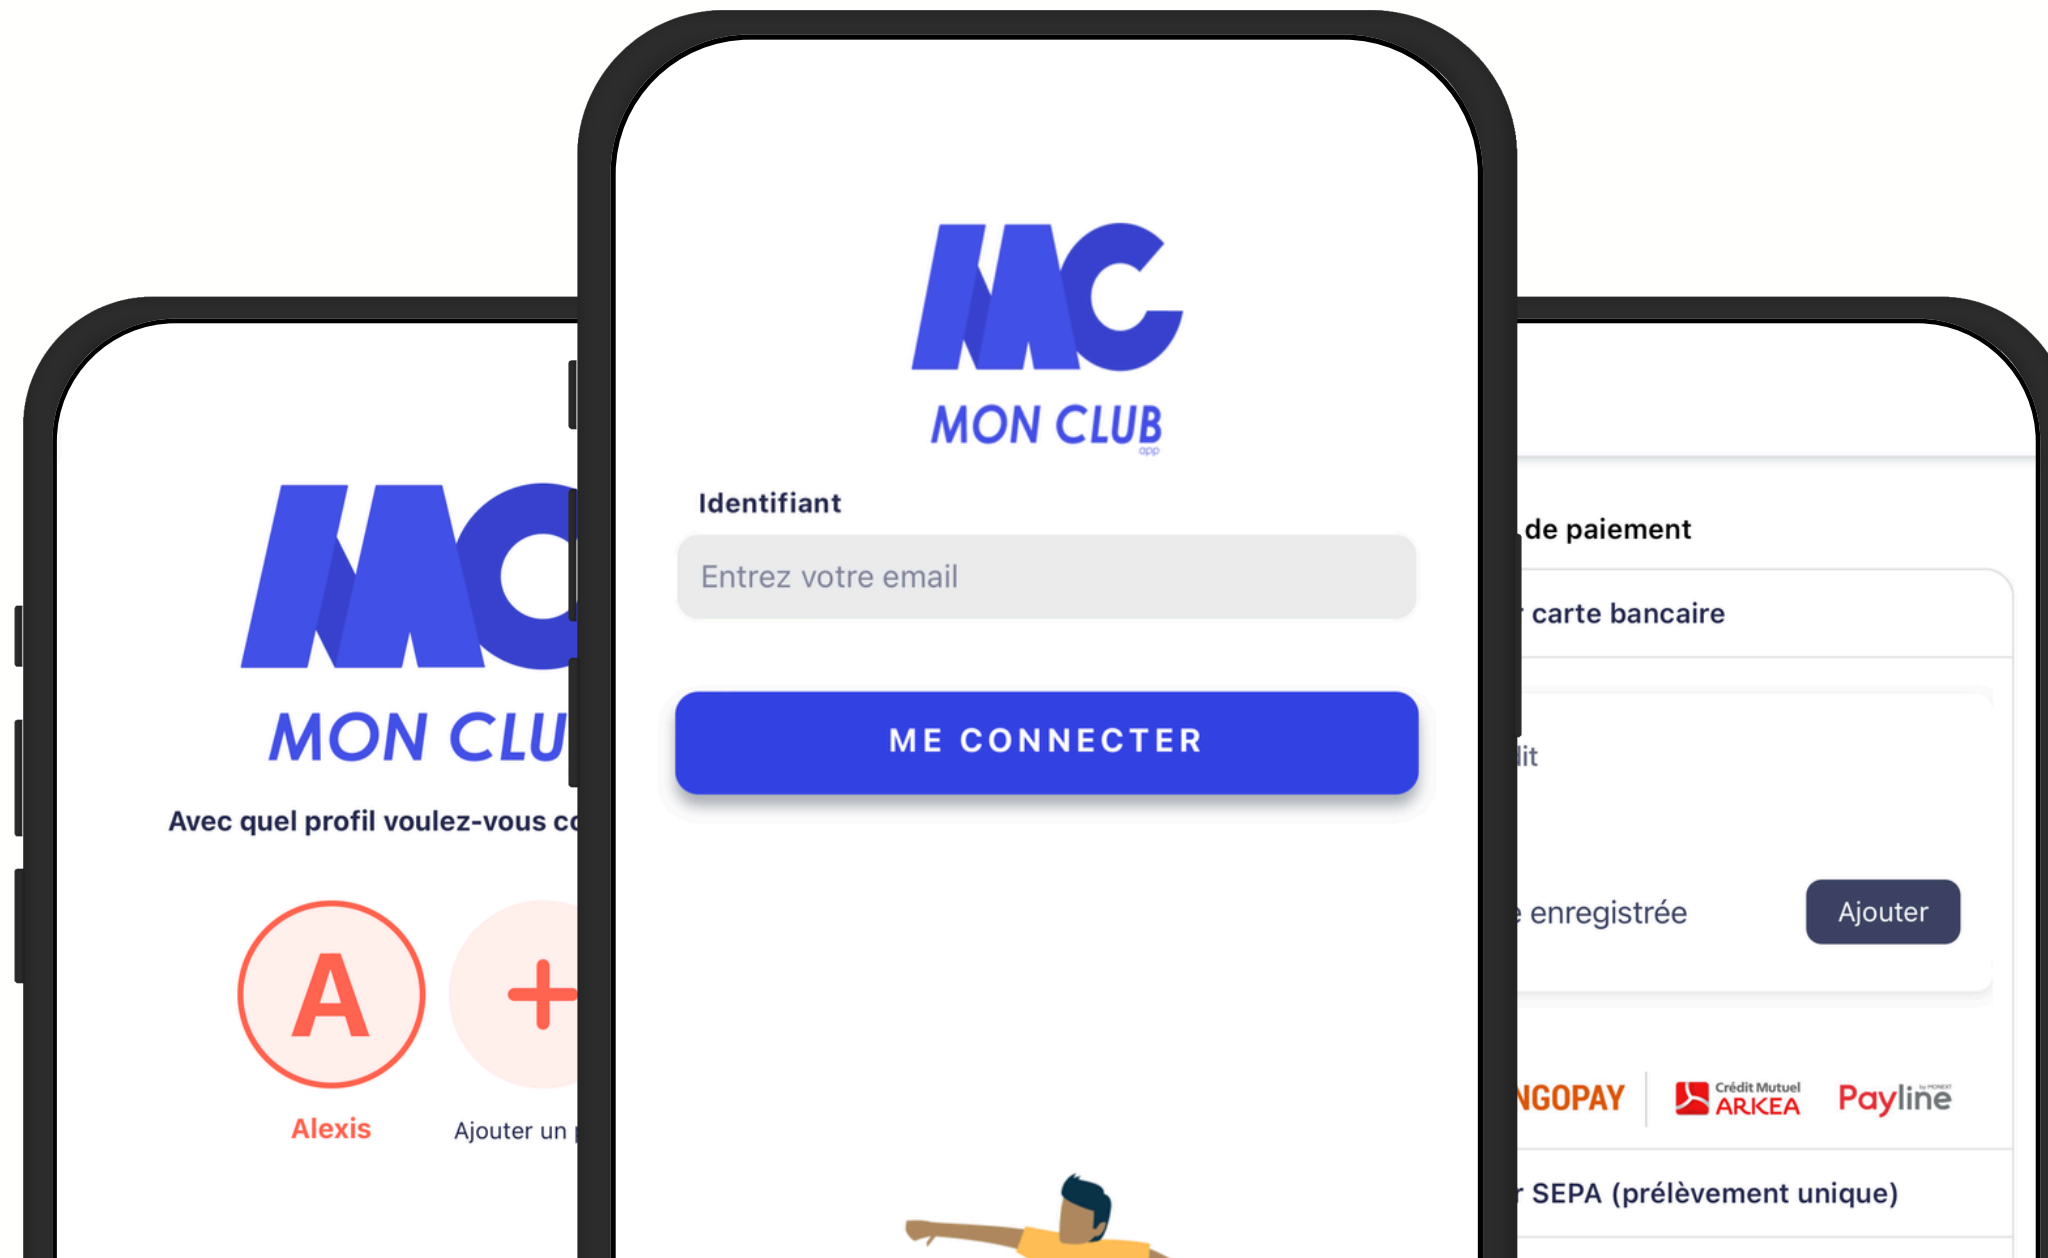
MC
MON CLU
Avec quel profil voulez-vous c
A
Alexis
+
Ajouter un

MC
MON CLUB
app
Identifiant
Entrez votre email
ME CONNECTER

de paiement
carte bancaire
lit
enregistrée
Ajouter
NGOPAY
Crédit Mutuel ARKEA
Payline
SEPA (prélèvement unique)